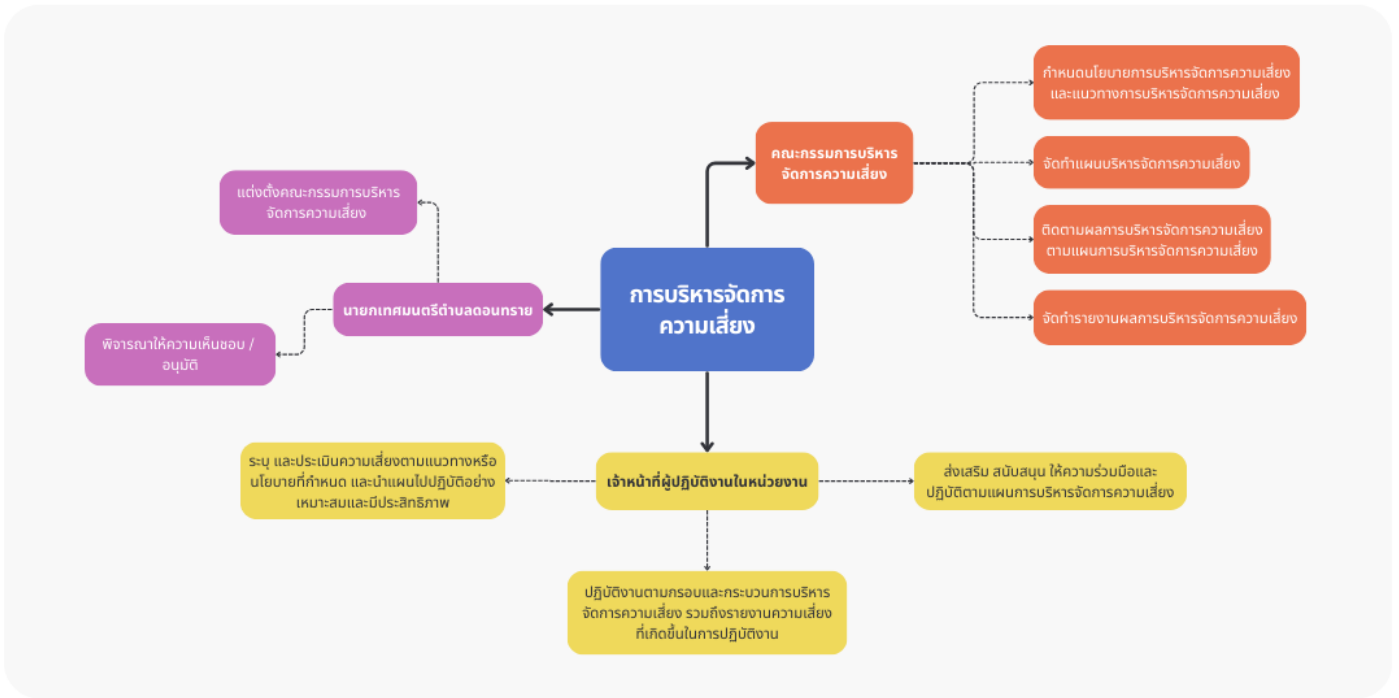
การบริหารจัดการความเสี่ยง

คณะกรรมการบริหารจัดการความเสี่ยง

กำหนดนโยบายการบริหารจัดการความเสี่ยงและแนวทางการบริหารจัดการความเสี่ยง

จัดทำแผนบริหารจัดการความเสี่ยง

ติดตามผลการบริหารจัดการความเสี่ยงตามแผนการบริหารจัดการความเสี่ยง

จัดทำรายงานผลการบริหารจัดการความเสี่ยง

นายกเทศมนตรีตำบลดอนทราย

แต่งตั้งคณะกรรมการบริหารจัดการความเสี่ยง

พิจารณาให้ความเห็นชอบ / อนุมัติ

เจ้าหน้าที่ผู้ปฏิบัติงานในหน่วยงาน

ระบุ และประเมินความเสี่ยงตามแนวทางหรือนโยบายที่กำหนด และนำแผนไปปฏิบัติอย่างเหมาะสมและมีประสิทธิภาพ

ส่งเสริม สนับสนุน ให้ความร่วมมือและปฏิบัติตามแผนการบริหารจัดการความเสี่ยง

ปฏิบัติงานตามกรอบและกระบวนการบริหารจัดการความเสี่ยง รวมถึงรายงานความเสี่ยงที่เกิดขึ้นในการปฏิบัติงาน